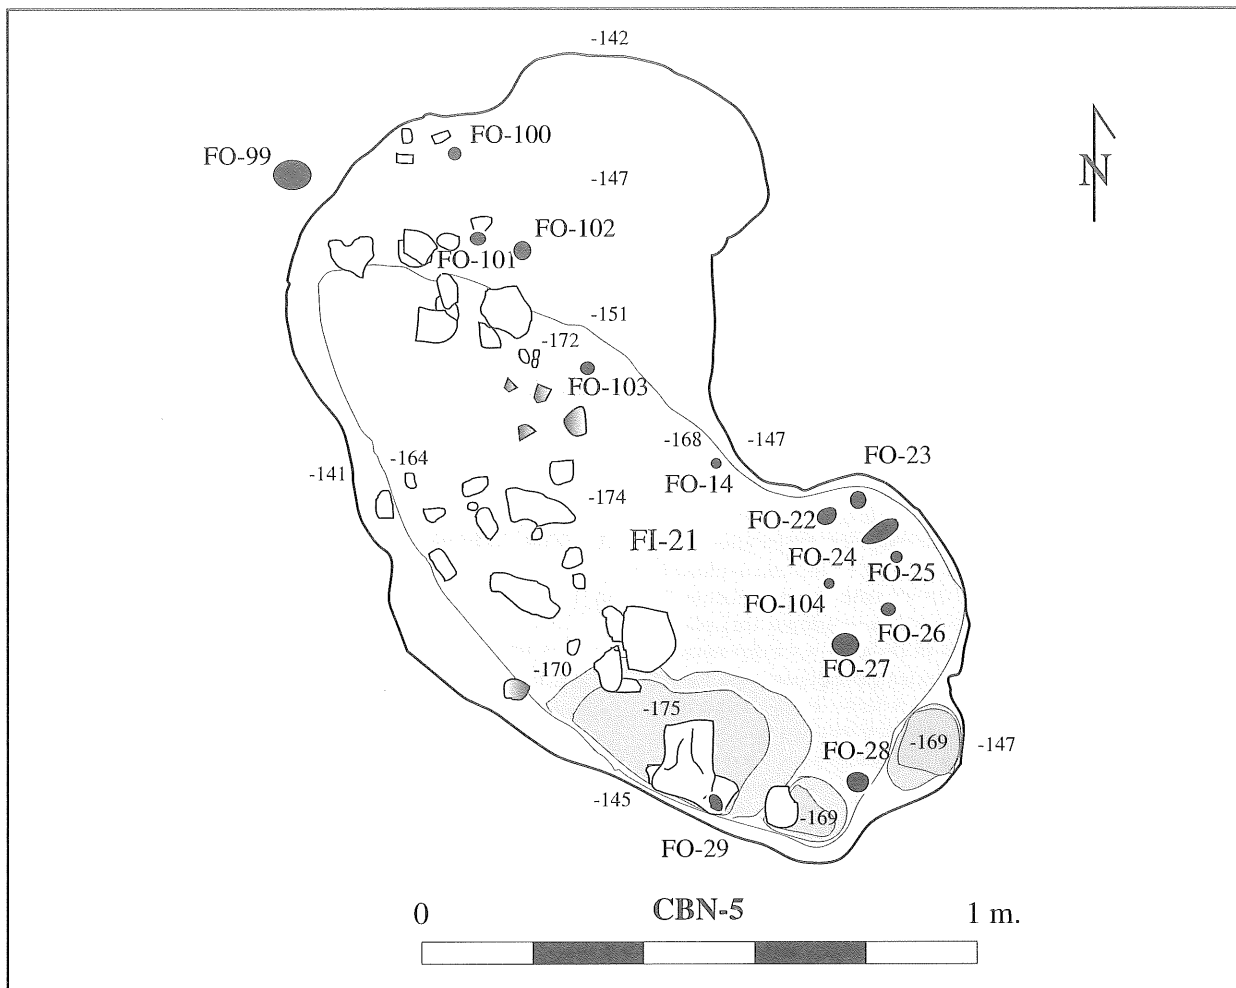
-142

N

FO-100

FO-99

-147

FO-102

FO-101

-151

-172

FO-103

-168

-147

FO-23

-164

FO-14

-141

-174

FO-22

FI-21

FO-24

FO-25

FO-104

FO-26

FO-27

-170

-175

-169

-147

FO-28

-169

-145

FO-29

0

CBN-5

1 m.